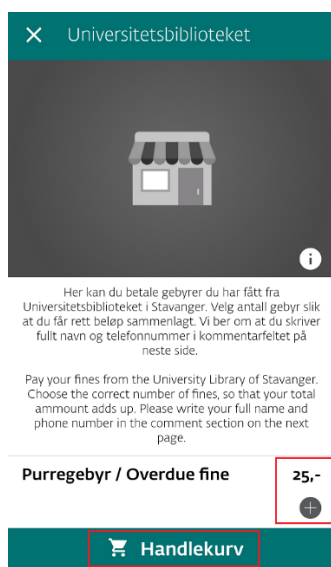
Universitetsbiblioteket

Her kan du betale gebyrer du har fått fra Universitetsbiblioteket i Stavanger. Velg antall gebyr slik at du får rett beløp sammenlagt. Vi ber om at du skriver fullt navn og telefonnummer i kommentarfeltet på neste side.

Pay your fines from the University Library of Stavanger. Choose the correct number of fines, so that your total ammount adds up. Please write your full name and phone number in the comment section on the next page.

Purregebyr / Overdue fine

25,-

Handlekurv